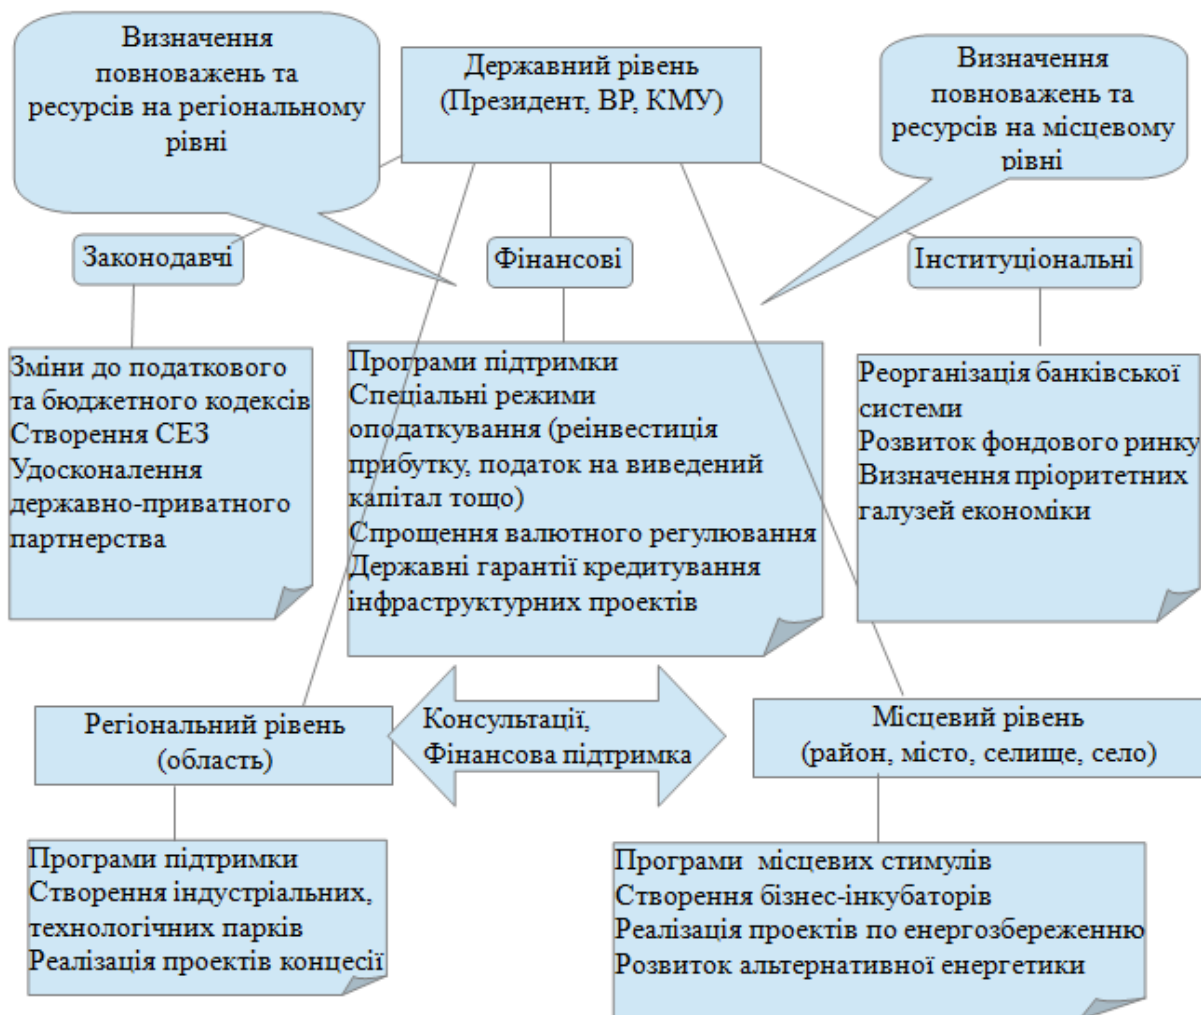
Визначення повноважень та ресурсів на регіональному рівні

Державний рівень (Президент, ВР, КМУ)

Визначення повноважень та ресурсів на місцевому рівні

Законодавчі

Фінансові

Інституціональні

Зміни до податкового та бюджетного кодексів
Створення СЕЗ
Удосконалення державно-приватного партнерства

Програми підтримки
Спеціальні режими оподаткування (реінвестиція прибутку, податок на виведений капітал тощо)
Спрощення валютного регулювання
Державні гарантії кредитування інфраструктурних проектів

Реорганізація банківської системи
Розвиток фондового ринку
Визначення пріоритетних галузей економіки

Регіональний рівень (область)

Консультації,
Фінансова підтримка

Місцевий рівень (район, місто, селище, село)

Програми підтримки
Створення індустріальних, технологічних парків
Реалізація проектів концесії

Програми місцевих стимулів
Створення бізнес-інкубаторів
Реалізація проектів по енергозбереженню
Розвиток альтернативної енергетики